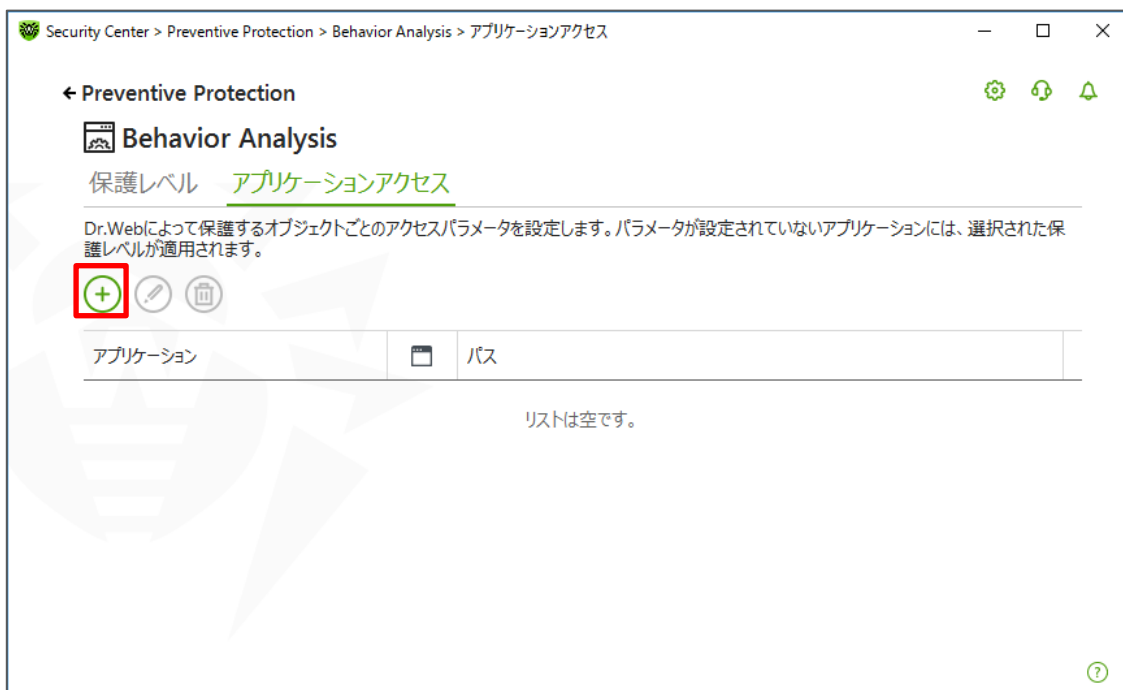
Security Center > Preventive Protection > Behavior Analysis > アプリケーションアクセス

← Preventive Protection

Behavior Analysis

保護レベル アプリケーションアクセス

Dr.Webによって保護するオブジェクトごとのアクセスパラメータを設定します。パラメータが設定されていないアプリケーションには、選択された保護レベルが適用されます。

| アプリケーション | | パス |
|---|---|---|

リストは空です。